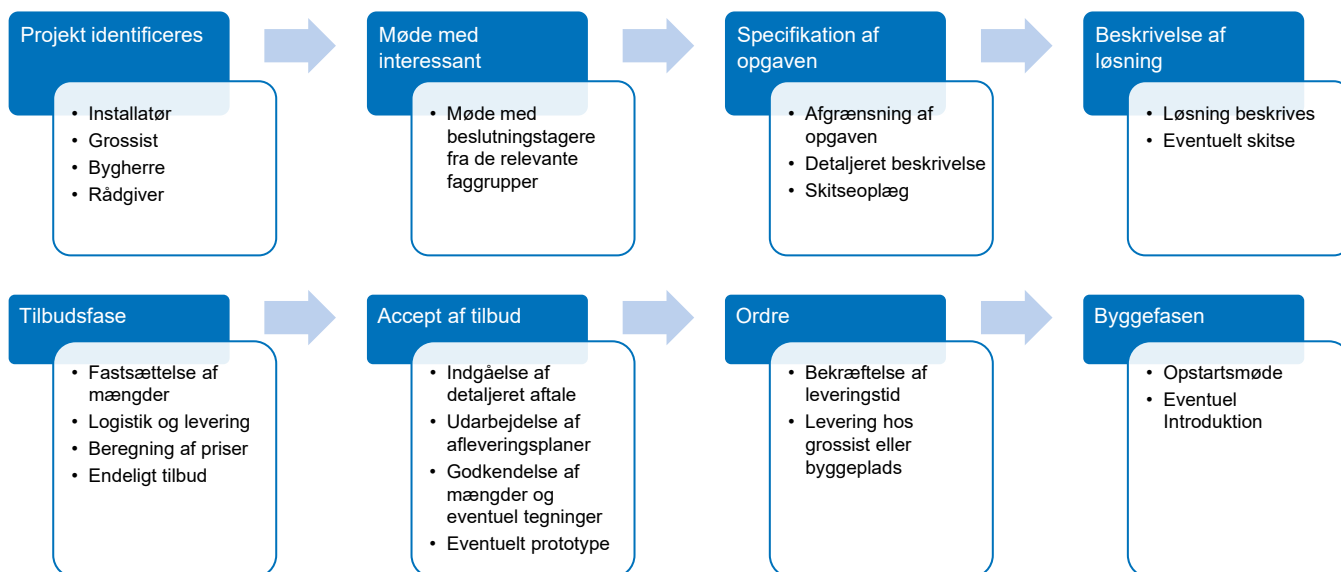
Projekt identificeres

- Installatør
- Grossist
- Bygherre
- Rådgiver

Møde med interessant

- Møde med beslutningstagere fra de relevante faggrupper

Specifikation af opgaven

- Afgrænsning af opgaven
- Detaljeret beskrivelse
- Skitseoplæg

Beskrivelse af løsning

- Løsning beskrives
- Eventuelt skitse

Tilbudsfase

- Fastsættelse af mængder
- Logistik og levering
- Beregning af priser
- Endeligt tilbud

Accept af tilbud

- Indgåelse af detaljeret aftale
- Udarbejdelse af afleveringsplaner
- Godkendelse af mængder og eventuel tegninger
- Eventuelt prototype

Ordre

- Bekræftelse af leveringstid
- Levering hos grossist eller byggeplads

Byggefasen

- Opstartsmøde
- Eventuel Introduktion